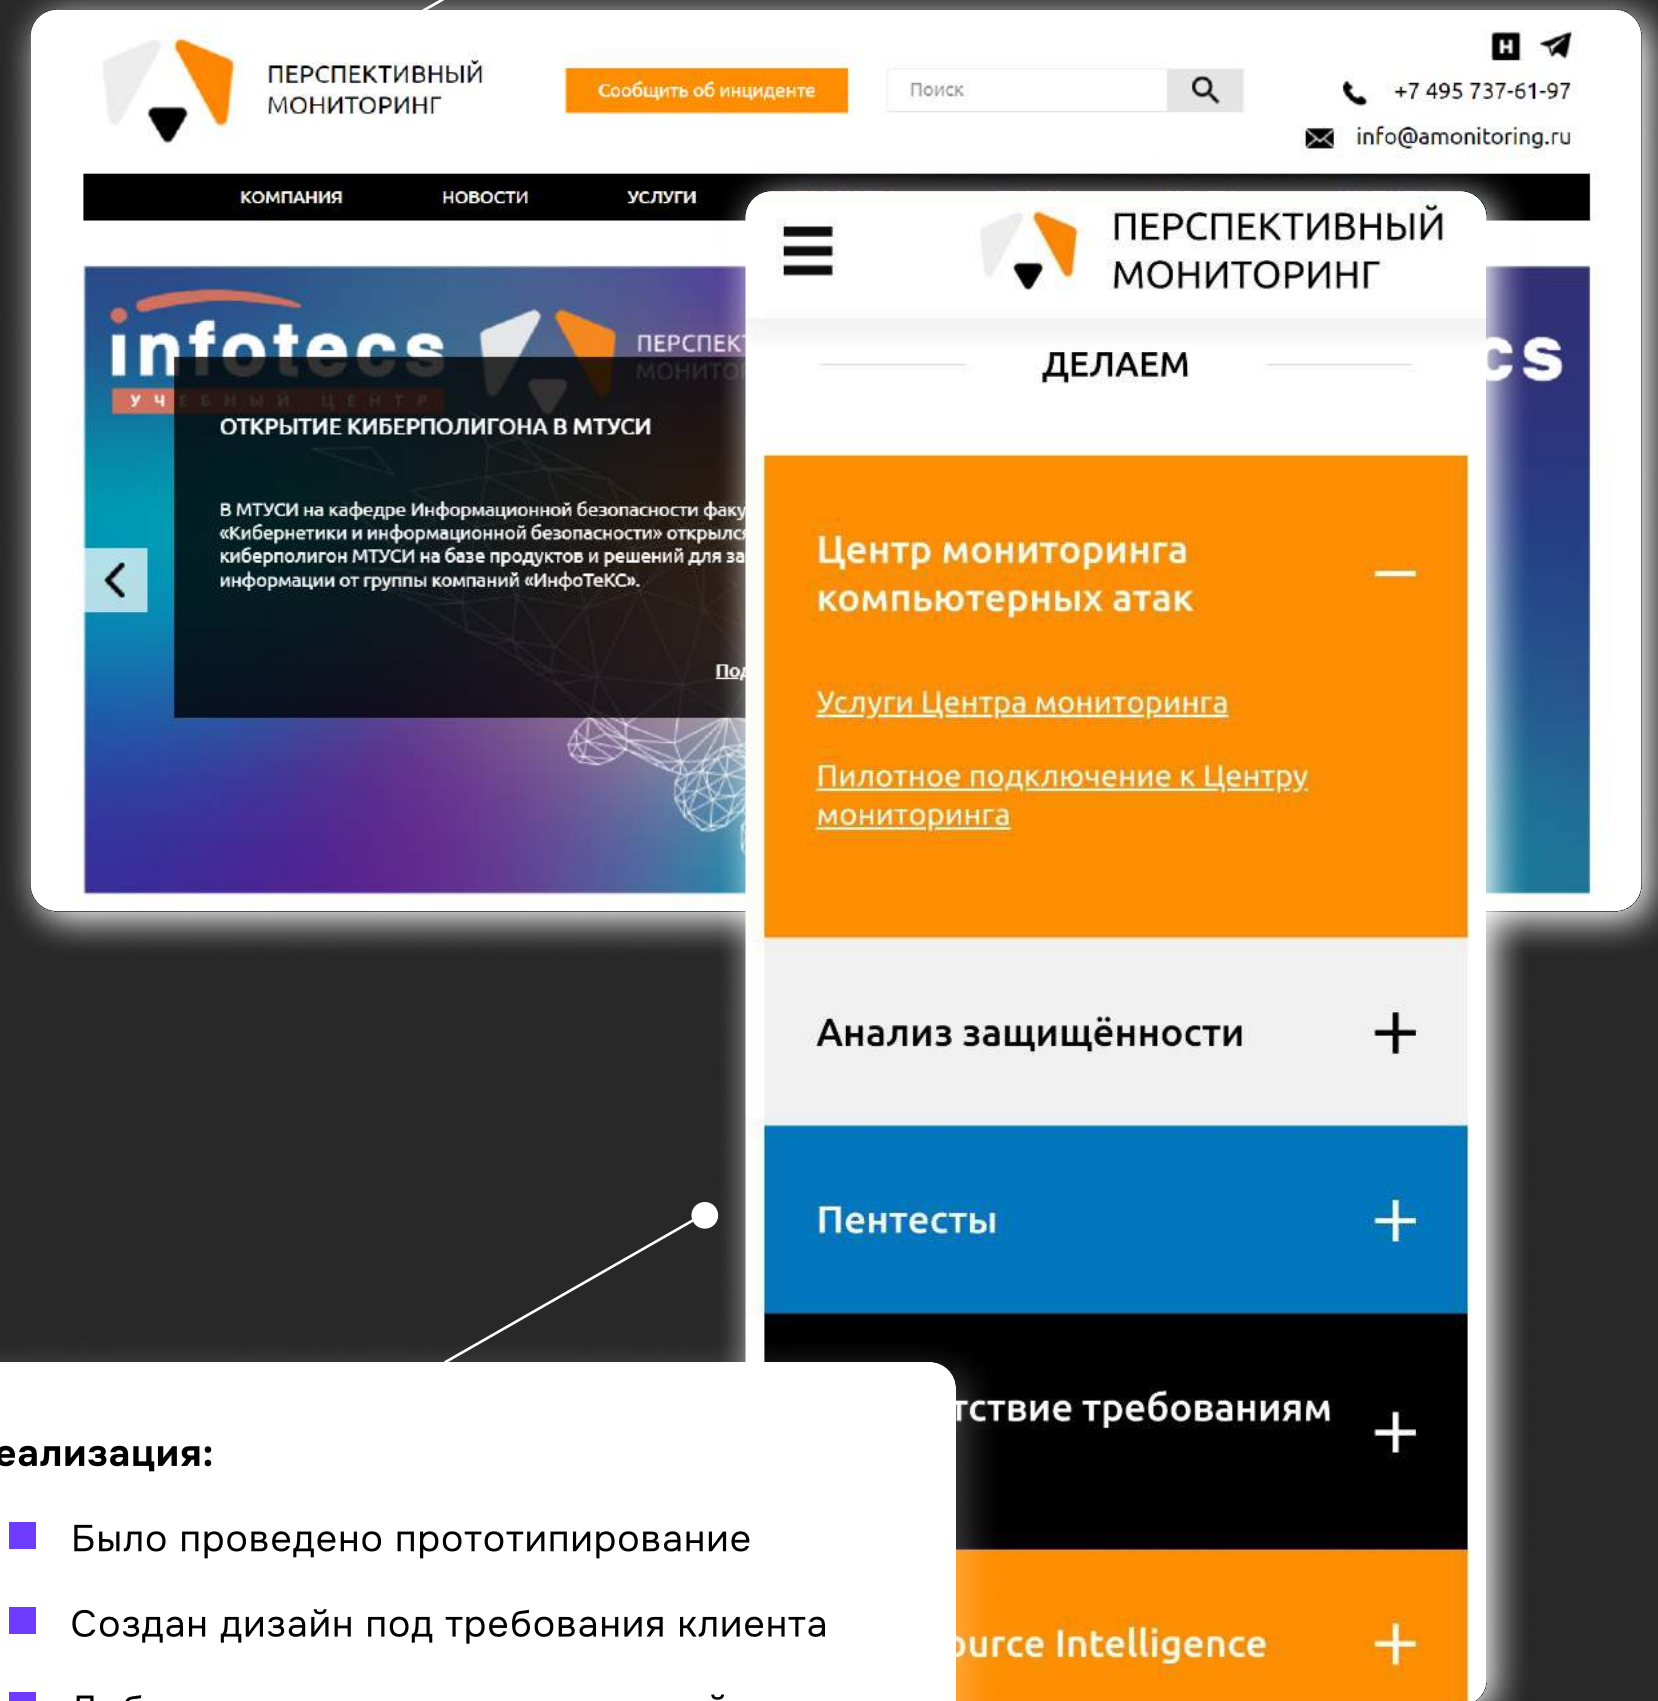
ПЕРСПЕКТИВНЫЙ МОНИТОРИНГ

Сообщить об инциденте

Поиск

H

+7 495 737-61-97

info@amonitoring.ru

КОМПАНИЯ НОВОСТИ УСЛУГИ

infotecs

У Ч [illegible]

ПЕРСПЕК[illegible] МОНИТО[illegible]

ОТКРЫТИЕ КИБЕРПОЛИГОНА В МТУСИ

В МТУСИ на кафедре Информационной безопасности факу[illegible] «Кибернетики и информационной безопасности» открылс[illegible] киберполигон МТУСИ на базе продуктов и решений для за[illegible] информации от группы компаний «ИнфоТеКС».

По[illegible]

ПЕРСПЕКТИВНЫЙ МОНИТОРИНГ

ДЕЛАЕМ

Центр мониторинга компьютерных атак —

Услуги Центра мониторинга

Пилотное подключение к Центру мониторинга

Анализ защищённости +

Пентесты +

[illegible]тствие требованиям +

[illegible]urce Intelligence +

cs

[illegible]еализация:

Было проведено прототипирование

Создан дизайн под требования клиента

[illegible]